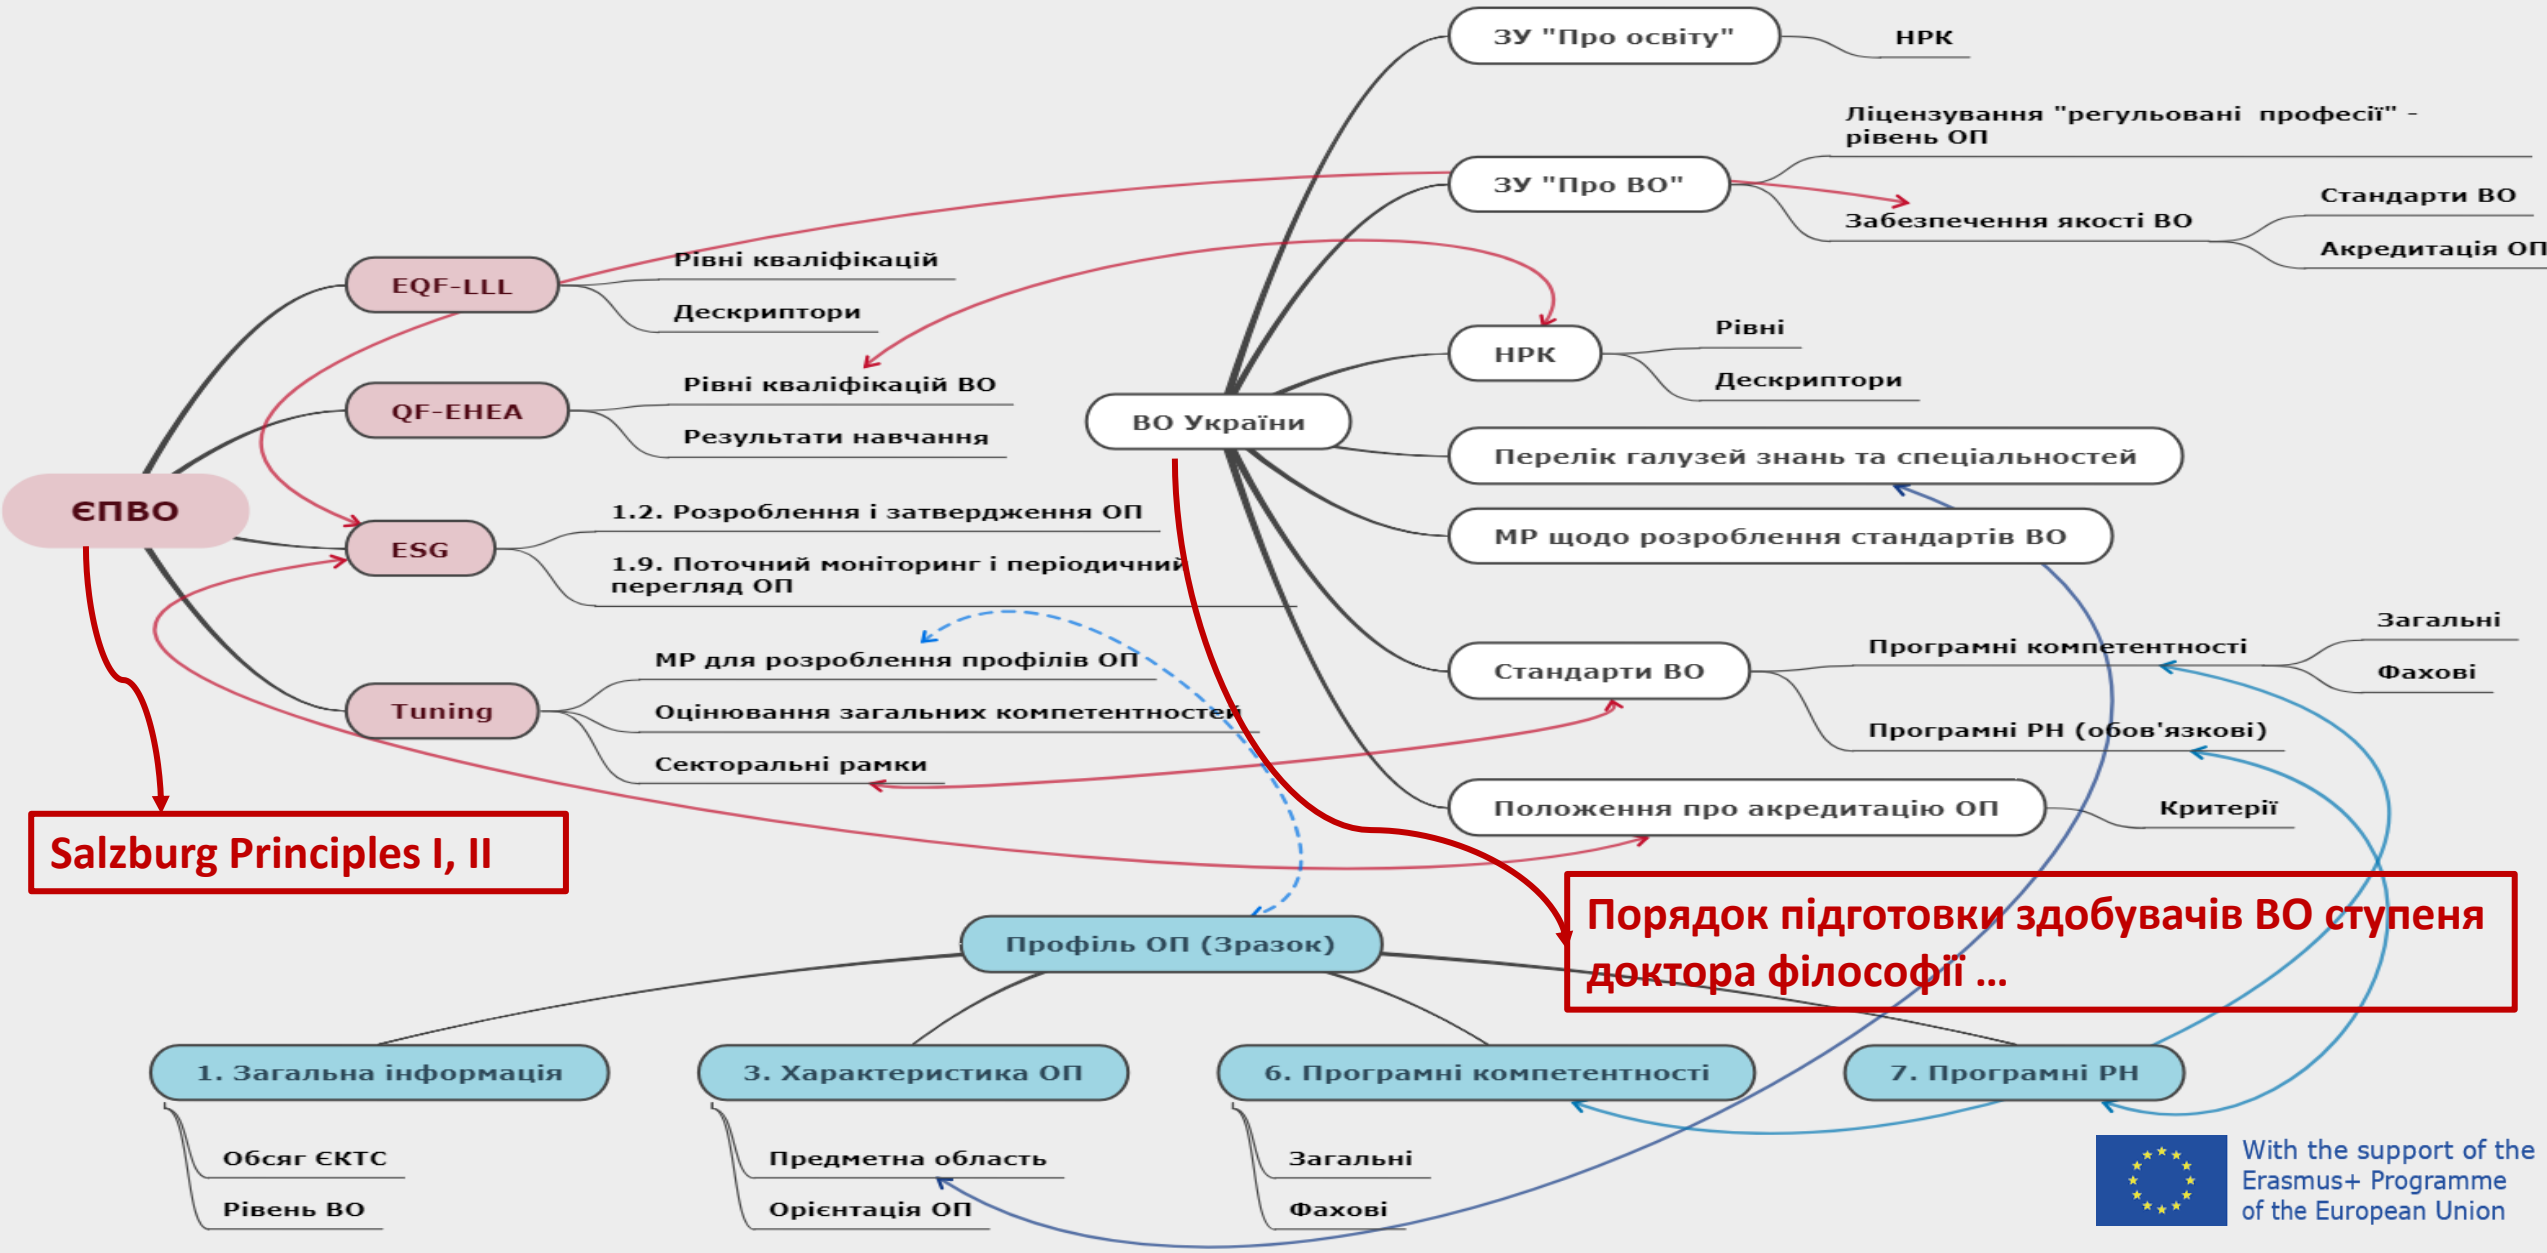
ЄПВО

EQF-LLL
Рівні кваліфікацій
Дескриптори

QF-EHEA
Рівні кваліфікацій ВО
Результати навчання

ESG
1.2. Розроблення і затвердження ОП
1.9. Поточний моніторинг і періодичний перегляд ОП

Tuning
МР для розроблення профілів ОП
Оцінювання загальних компетентностей
Секторальні рамки

Salzburg Principles I, II

ВО України

ЗУ "Про освіту"
НРК

ЗУ "Про ВО"
Ліцензування "регульовані професії" - рівень ОП
Забезпечення якості ВО
Стандарти ВО
Акредитація ОП

НРК
Рівні
Дескриптори

Перелік галузей знань та спеціальностей

МР щодо розроблення стандартів ВО

Стандарти ВО
Програмні компетентності
Загальні
Фахові
Програмні РН (обов'язкові)

Положення про акредитацію ОП
Критерії

Порядок підготовки здобувачів ВО ступеня доктора філософії ...

Профіль ОП (Зразок)

1. Загальна інформація
Обсяг ЄКТС
Рівень ВО

3. Характеристика ОП
Предметна область
Орієнтація ОП

6. Програмні компетентності
Загальні
Фахові

7. Програмні РН

With the support of the Erasmus+ Programme of the European Union